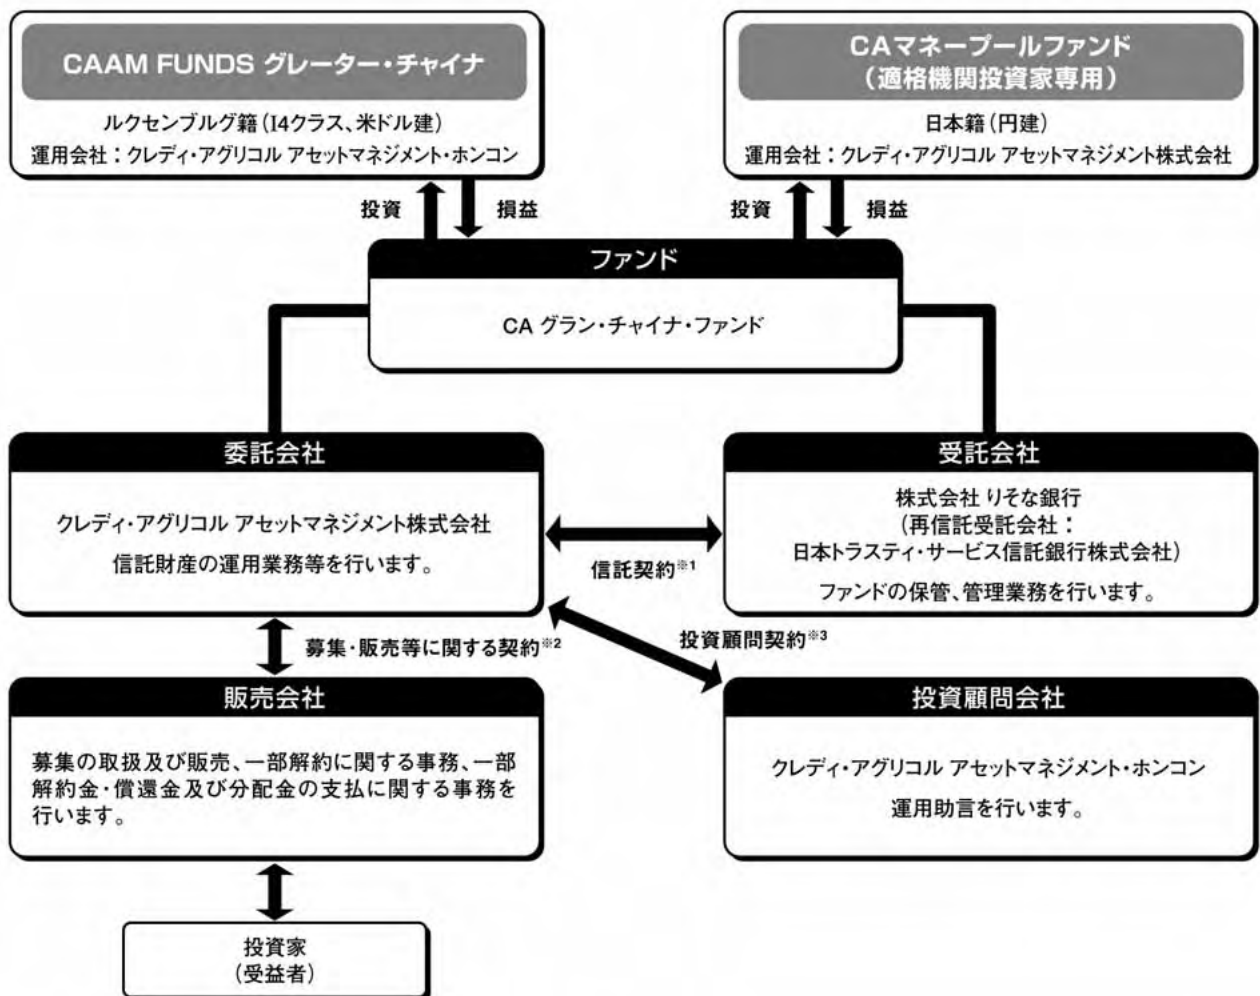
CAAM FUNDS グレーター・チャイナ

ルクセンブルグ籍（I4クラス、米ドル建）
運用会社：クレディ・アグリコル アセットマネジメント・ホンコン

CAマネープールファンド
（適格機関投資家専用）

日本籍（円建）
運用会社：クレディ・アグリコル アセットマネジメント株式会社

投資　損益

投資　損益

ファンド

CA グラン・チャイナ・ファンド

委託会社

クレディ・アグリコル アセットマネジメント株式会社
信託財産の運用業務等を行います。

信託契約※1

受託会社

株式会社 りそな銀行
（再信託受託会社：
日本トラスティ・サービス信託銀行株式会社）
ファンドの保管、管理業務を行います。

募集・販売等に関する契約※2

投資顧問契約※3

販売会社

募集の取扱及び販売、一部解約に関する事務、一部解約金・償還金及び分配金の支払に関する事務を行います。

投資顧問会社

クレディ・アグリコル アセットマネジメント・ホンコン
運用助言を行います。

投資家
（受益者）